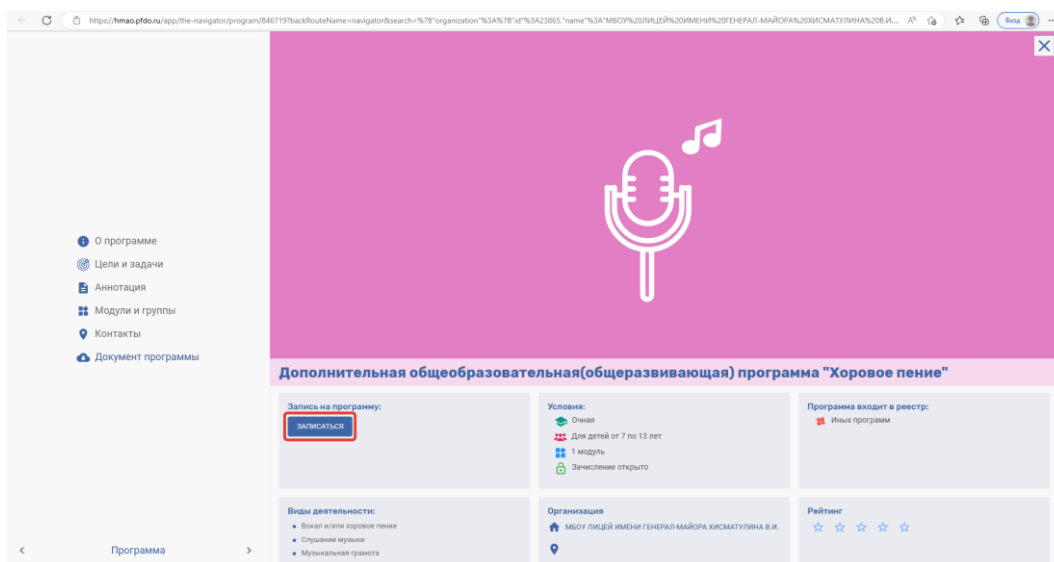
https://hmao.pfdo.ru/app/the-navigator/program/84671?backRouteName=navigator&search=%7B"organization"%3A%7B"id"%3A23865,"name"%3A"МБОУ%20ЛИЦЕЙ%20ИМЕНИ%20ГЕНЕРАЛ-МАЙОРА%20ХИСМАТУЛИНА%20В.И...

Вход

О программе
Цели и задачи
Аннотация
Модули и группы
Контакты
Документ программы

Программа

Дополнительная общеобразовательная(общеразвивающая) программа "Хоровое пение"

Запись на программу:
ЗАПИСАТЬСЯ

Условия:
Очная
Для детей от 7 по 13 лет
1 модуль
Зачисление открыто

Программа входит в реестр:
Иных программ

Виды деятельности:
• Вокал и/или хоровое пение
• Слушание музыки
• Музыкальная грамота

Организация
МБОУ ЛИЦЕЙ ИМЕНИ ГЕНЕРАЛ-МАЙОРА ХИСМАТУЛИНА В.И.

Рейтинг